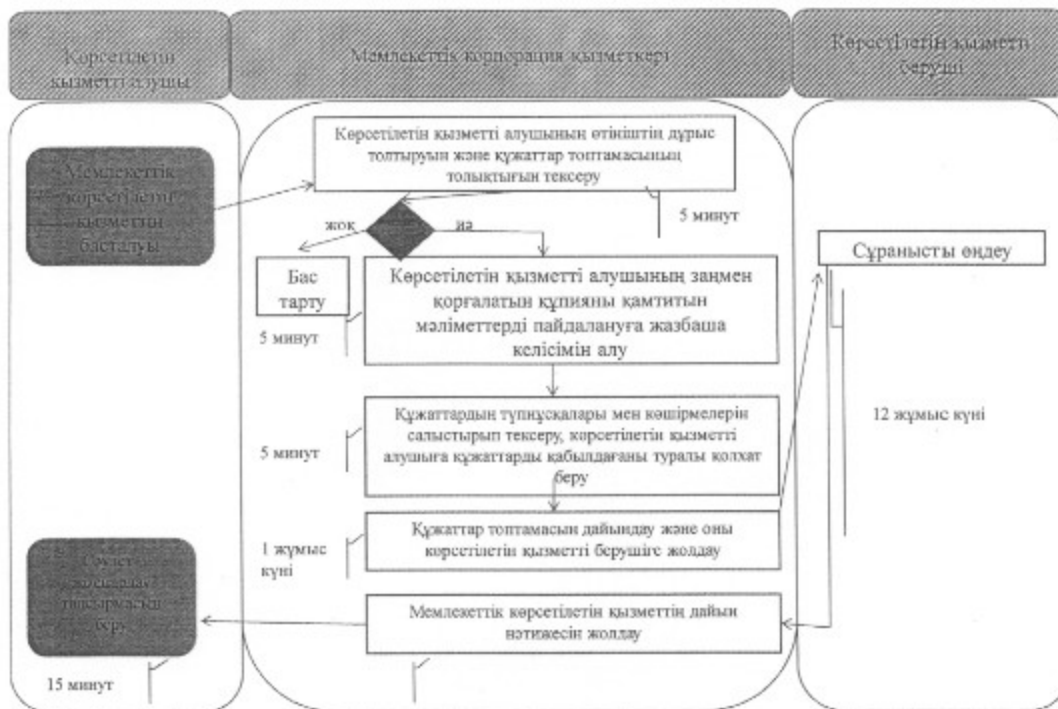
Көрсетілетін қызметті алушы

Мемлекеттік корпорация қызметкері

Көрсетілетін қызметті беруші

Мемлекеттік көрсетілетін қызметтің басталуы

Көрсетілетін қызметті алушының өтініштің дұрыс толтыруын және құжаттар топтамасының толықтығын тексеру

5 минут

жоқ

иә

Бас тарту

Көрсетілетін қызметті алушының заңмен қорғалатын құпияны қамтитын мәліметтерді пайдалануға жазбаша келісімін алу

5 минут

Сұранысты өңдеу

Құжаттардың түпнұсқалары мен көшірмелерін салыстырып тексеру, көрсетілетін қызметті алушыға құжаттарды қабылдағаны туралы қолхат беру

5 минут

12 жұмыс күні

Құжаттар топтамасын дайындау және оны көрсетілетін қызметті берушіге жолдау

1 жұмыс күні

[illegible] беру

Мемлекеттік көрсетілетін қызметтің дайын нәтижесін жолдау

15 минут